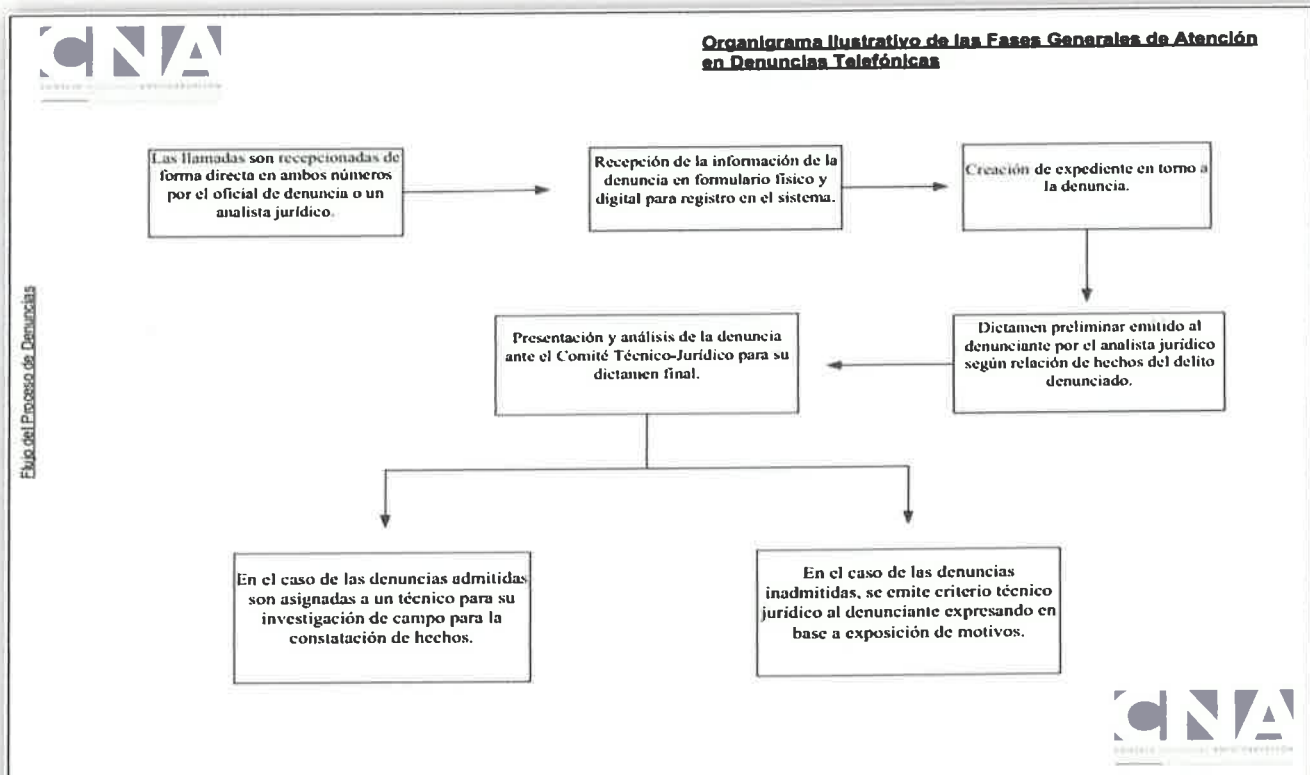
CNA

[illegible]

Organigrama Ilustrativo de las Fases Generales de Atención en Denuncias Telefónicas

Flujo del Proceso de Denuncias

Las llamadas son recepcionadas de forma directa en ambos números por el oficial de denuncia o un analista jurídico.

Recepción de la información de la denuncia en formulario físico y digital para registro en el sistema.

Creación de expediente en torno a la denuncia.

Dictamen preliminar emitido al denunciante por el analista jurídico según relación de hechos del delito denunciado.

Presentación y análisis de la denuncia ante el Comité Técnico-Jurídico para su dictamen final.

En el caso de las denuncias admitidas son asignadas a un técnico para su investigación de campo para la constatación de hechos.

En el caso de las denuncias inadmitidas, se emite criterio técnico jurídico al denunciante expresando en base a exposición de motivos.

CNA

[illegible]